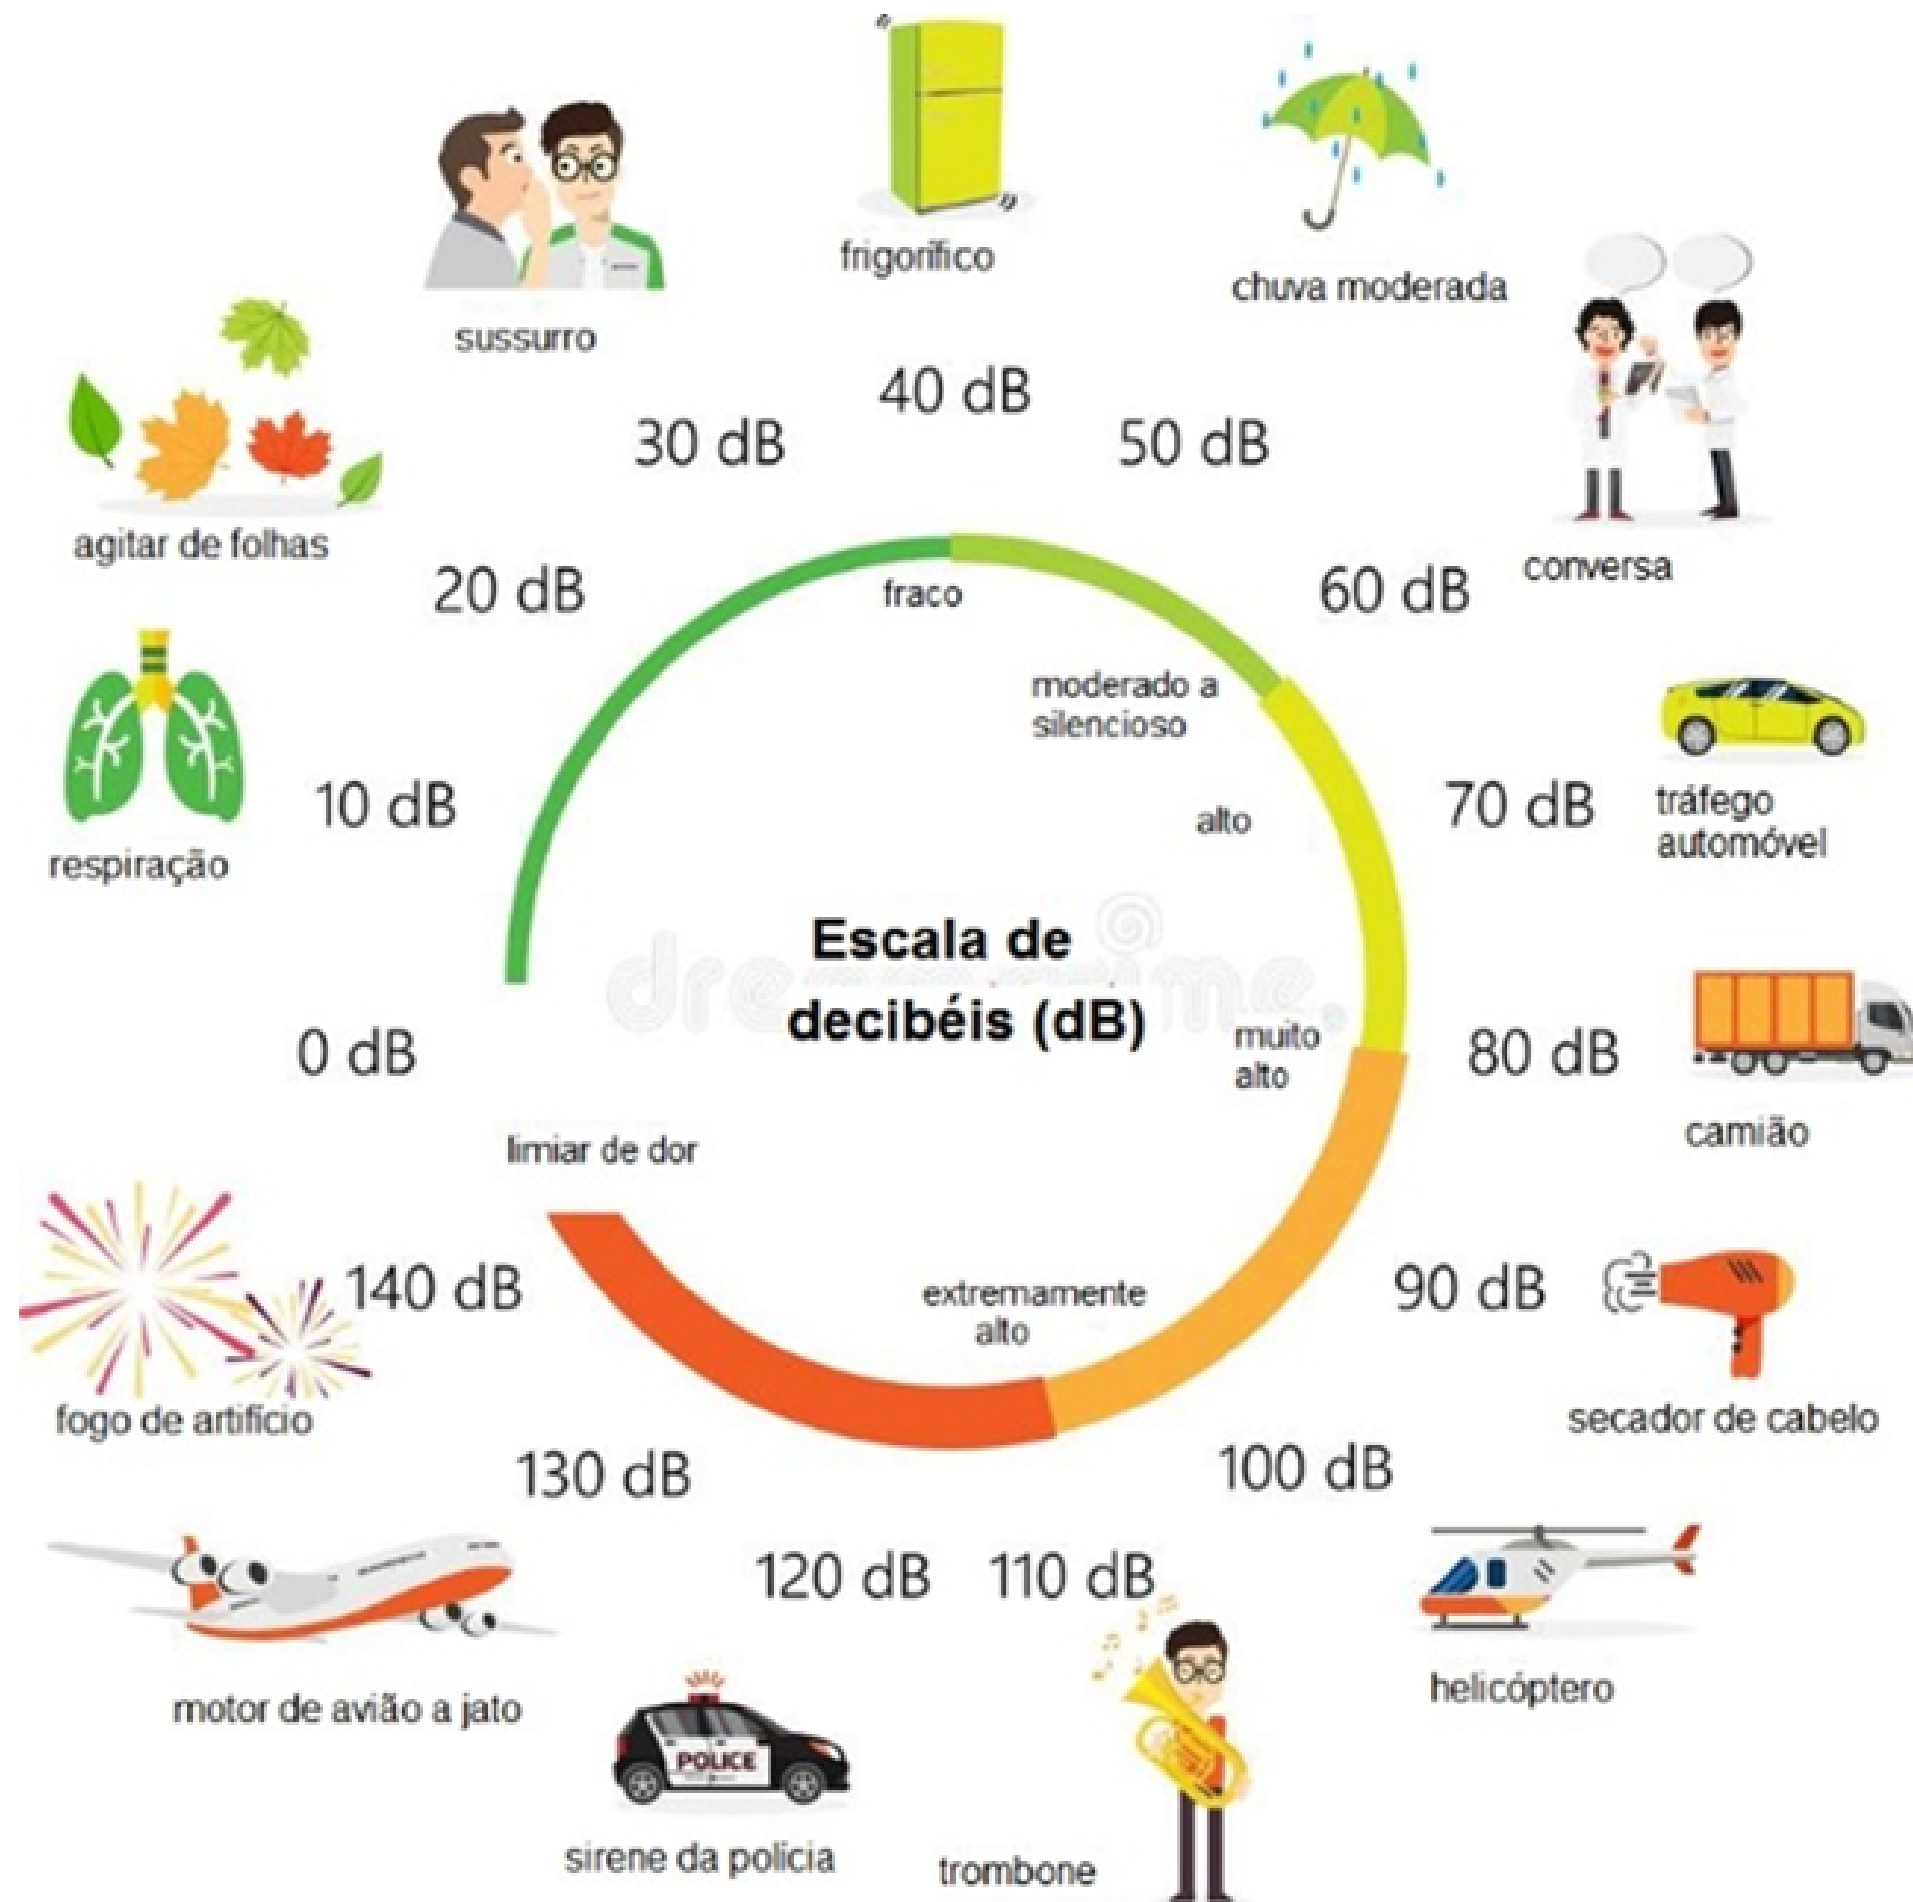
frigorífico

sussurro

chuva moderada

40 dB

30 dB

50 dB

agitar de folhas

conversa

20 dB

fraco

60 dB

moderado a silencioso

respiração

10 dB

alto

70 dB

tráfego automóvel

Escala de decibéis (dB)

dreamstime

0 dB

muito alto

80 dB

camião

limiar de dor

140 dB

extremamente alto

90 dB

fogo de artifício

secador de cabelo

130 dB

100 dB

120 dB

110 dB

motor de avião a jato

helicóptero

POLICE

sirene da policia

trombone